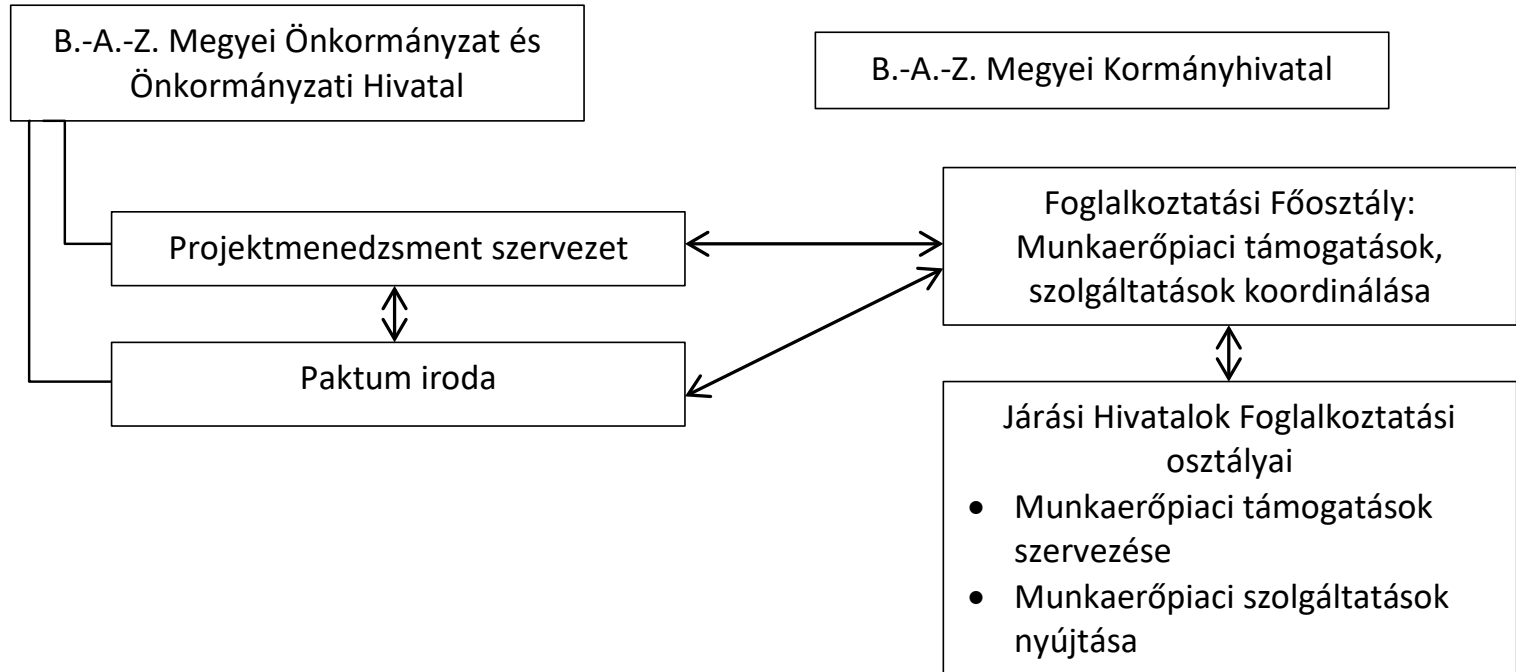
B.-A.-Z. Megyei Önkormányzat és Önkormányzati Hivatal

B.-A.-Z. Megyei Kormányhivatal

Projektmenedzsment szervezet

Foglalkoztatási Főosztály: Munkaerőpiaci támogatások, szolgáltatások koordinálása

Paktum iroda

Járási Hivatalok Foglalkoztatási osztályai
- Munkaerőpiaci támogatások szervezése
- Munkaerőpiaci szolgáltatások nyújtása